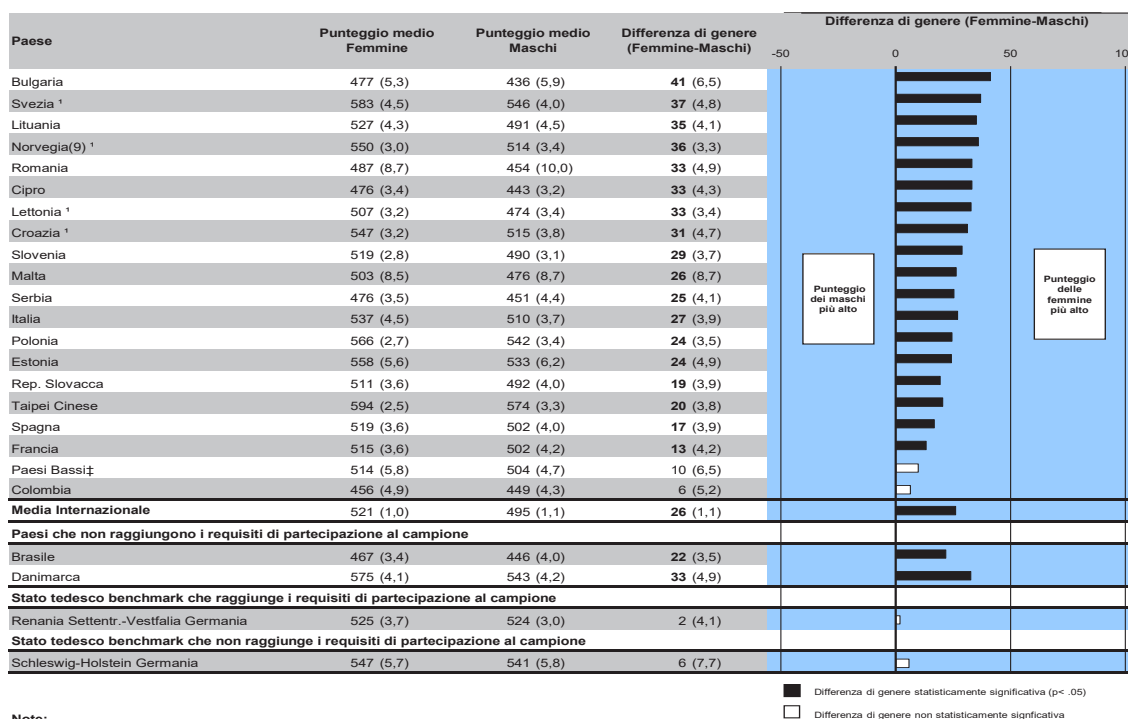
| Paese | Punteggio medio Femmine | Punteggio medio Maschi | Differenza di genere (Femmine-Maschi) |
|---|---|---|---|
| Bulgaria | 477 (5,3) | 436 (5,9) | **41** (6,5) |
| Svezia ¹ | 583 (4,5) | 546 (4,0) | **37** (4,8) |
| Lituania | 527 (4,3) | 491 (4,5) | **35** (4,1) |
| Norvegia(9) ¹ | 550 (3,0) | 514 (3,4) | **36** (3,3) |
| Romania | 487 (8,7) | 454 (10,0) | **33** (4,9) |
| Cipro | 476 (3,4) | 443 (3,2) | **33** (4,3) |
| Lettonia ¹ | 507 (3,2) | 474 (3,4) | **33** (3,4) |
| Croazia ¹ | 547 (3,2) | 515 (3,8) | **31** (4,7) |
| Slovenia | 519 (2,8) | 490 (3,1) | **29** (3,7) |
| Malta | 503 (8,5) | 476 (8,7) | **26** (8,7) |
| Serbia | 476 (3,5) | 451 (4,4) | **25** (4,1) |
| Italia | 537 (4,5) | 510 (3,7) | **27** (3,9) |
| Polonia | 566 (2,7) | 542 (3,4) | **24** (3,5) |
| Estonia | 558 (5,6) | 533 (6,2) | **24** (4,9) |
| Rep. Slovacca | 511 (3,6) | 492 (4,0) | **19** (3,9) |
| Taipei Cinese | 594 (2,5) | 574 (3,3) | **20** (3,8) |
| Spagna | 519 (3,6) | 502 (4,0) | **17** (3,9) |
| Francia | 515 (3,6) | 502 (4,2) | **13** (4,2) |
| Paesi Bassi‡ | 514 (5,8) | 504 (4,7) | 10 (6,5) |
| Colombia | 456 (4,9) | 449 (4,3) | 6 (5,2) |
| **Media Internazionale** | 521 (1,0) | 495 (1,1) | **26** (1,1) |
| **Paesi che non raggiungono i requisiti di partecipazione al campione** | | | |
| Brasile | 467 (3,4) | 446 (4,0) | **22** (3,5) |
| Danimarca | 575 (4,1) | 543 (4,2) | **33** (4,9) |
| **Stato tedesco benchmark che raggiunge i requisiti di partecipazione al campione** | | | |
| Renania Settentr.-Vestfalia Germania | 525 (3,7) | 524 (3,0) | 2 (4,1) |
| **Stato tedesco benchmark che non raggiunge i requisiti di partecipazione al campione** | | | |
| Schleswig-Holstein Germania | 547 (5,7) | 541 (5,8) | 6 (7,7) |

Differenza di genere (Femmine-Maschi)
-50 0 50 10
Punteggio dei maschi più alto
Punteggio delle femmine più alto

Differenza di genere statisticamente significativa (p< .05)
Differenza di genere non statisticamente signficativa

Note: